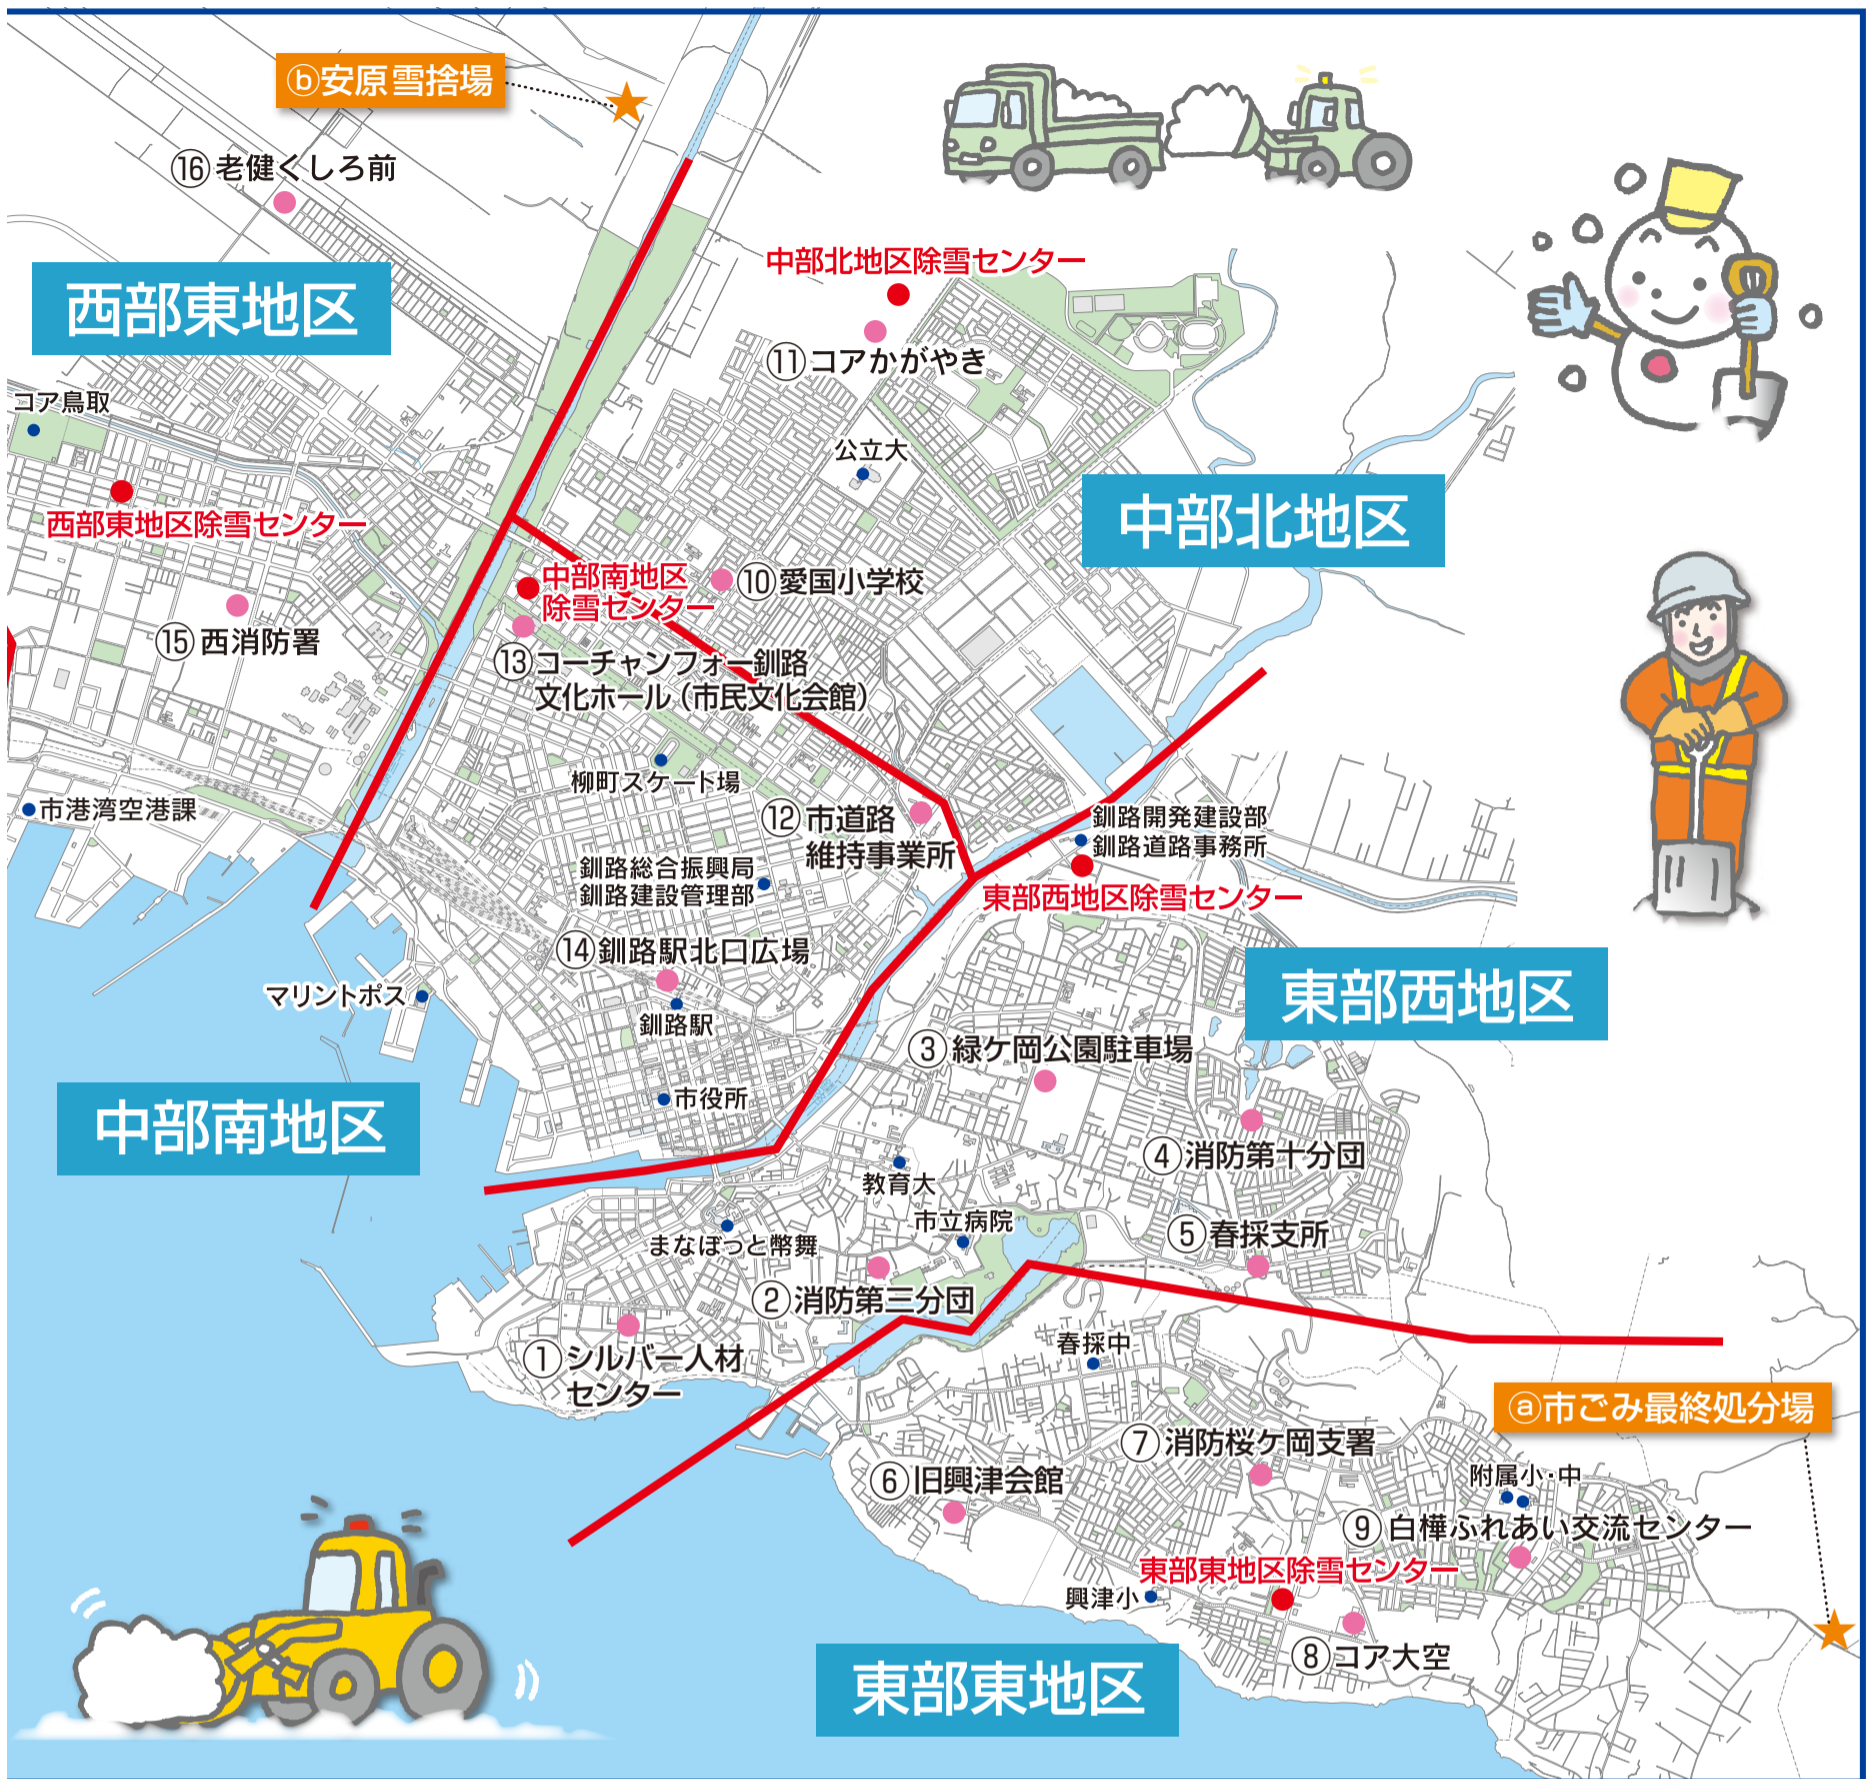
ⓑ安原雪捨場

⑯老健くしろ前

西部東地区

中部北地区除雪センター

⑪コアかがやき

コア鳥取

公立大

西部東地区除雪センター

中部北地区

中部南地区除雪センター

⑩愛国小学校

⑮西消防署

⑬コーチャンフォー釧路文化ホール（市民文化会館）

柳町スケート場

市港湾空港課

⑫市道路維持事業所

釧路開発建設部
釧路道路事務所

釧路総合振興局
釧路建設管理部

東部西地区除雪センター

⑭釧路駅北口広場

東部西地区

マリントポス

釧路駅

③緑ケ岡公園駐車場

中部南地区

市役所

④消防第十分団

教育大

市立病院

まなぼっと幣舞

⑤春採支所

②消防第三分団

①シルバー人材センター

春採中

ⓐ市ごみ最終処分場

⑦消防桜ケ岡支署

⑥旧興津会館

附属小・中

⑨白樺ふれあい交流センター

東部東地区除雪センター

興津小

⑧コア大空

東部東地区